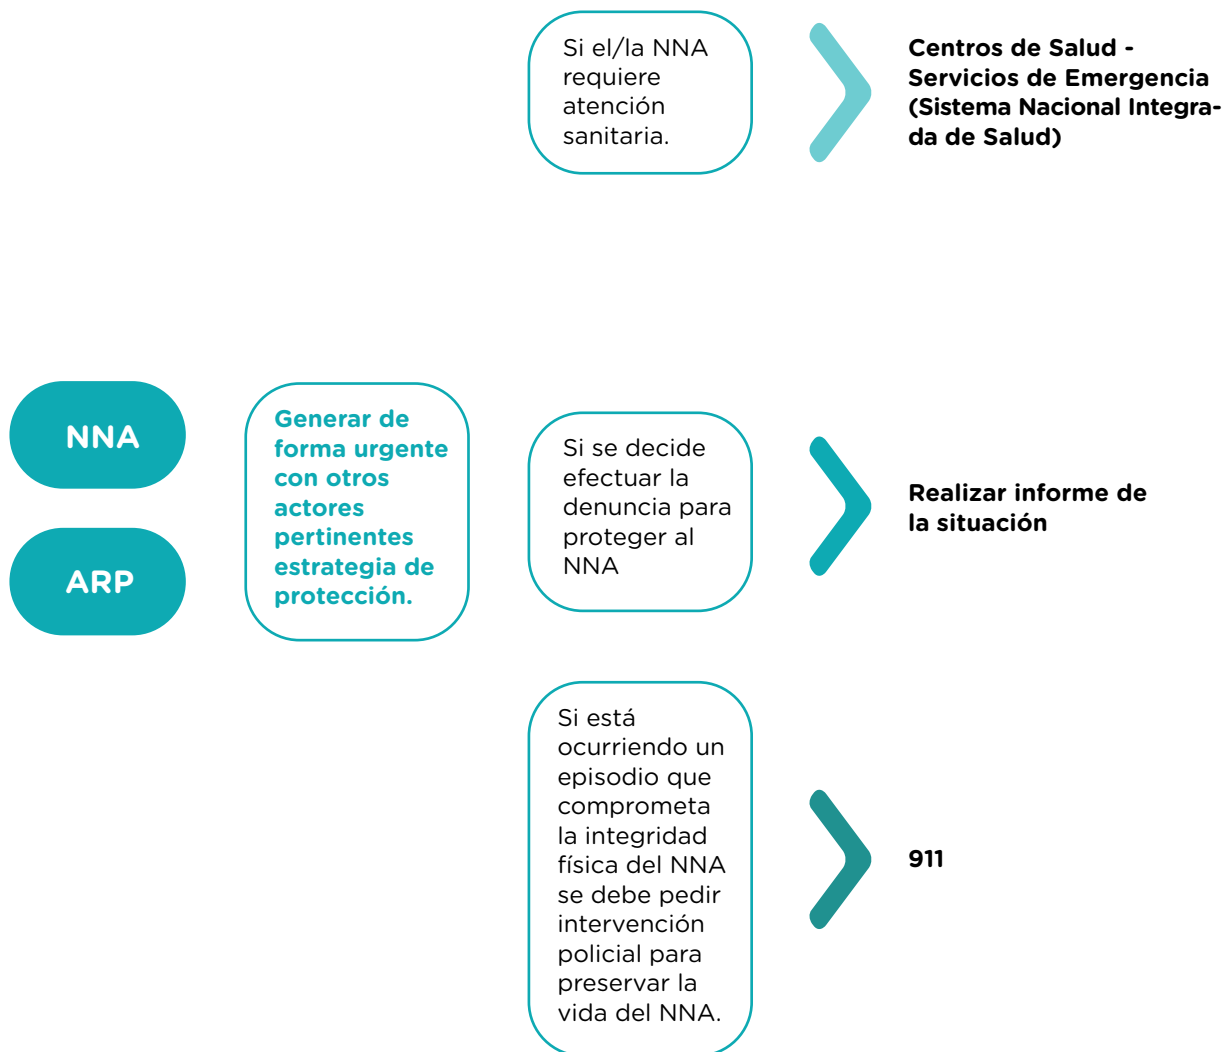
NNA

ARP

Generar de forma urgente con otros actores pertinentes estrategia de protección.

Si el/la NNA requiere atención sanitaria.

Centros de Salud - Servicios de Emergencia (Sistema Nacional Integrada de Salud)

Si se decide efectuar la denuncia para proteger al NNA

Realizar informe de la situación

Si está ocurriendo un episodio que comprometa la integridad física del NNA se debe pedir intervención policial para preservar la vida del NNA.

911